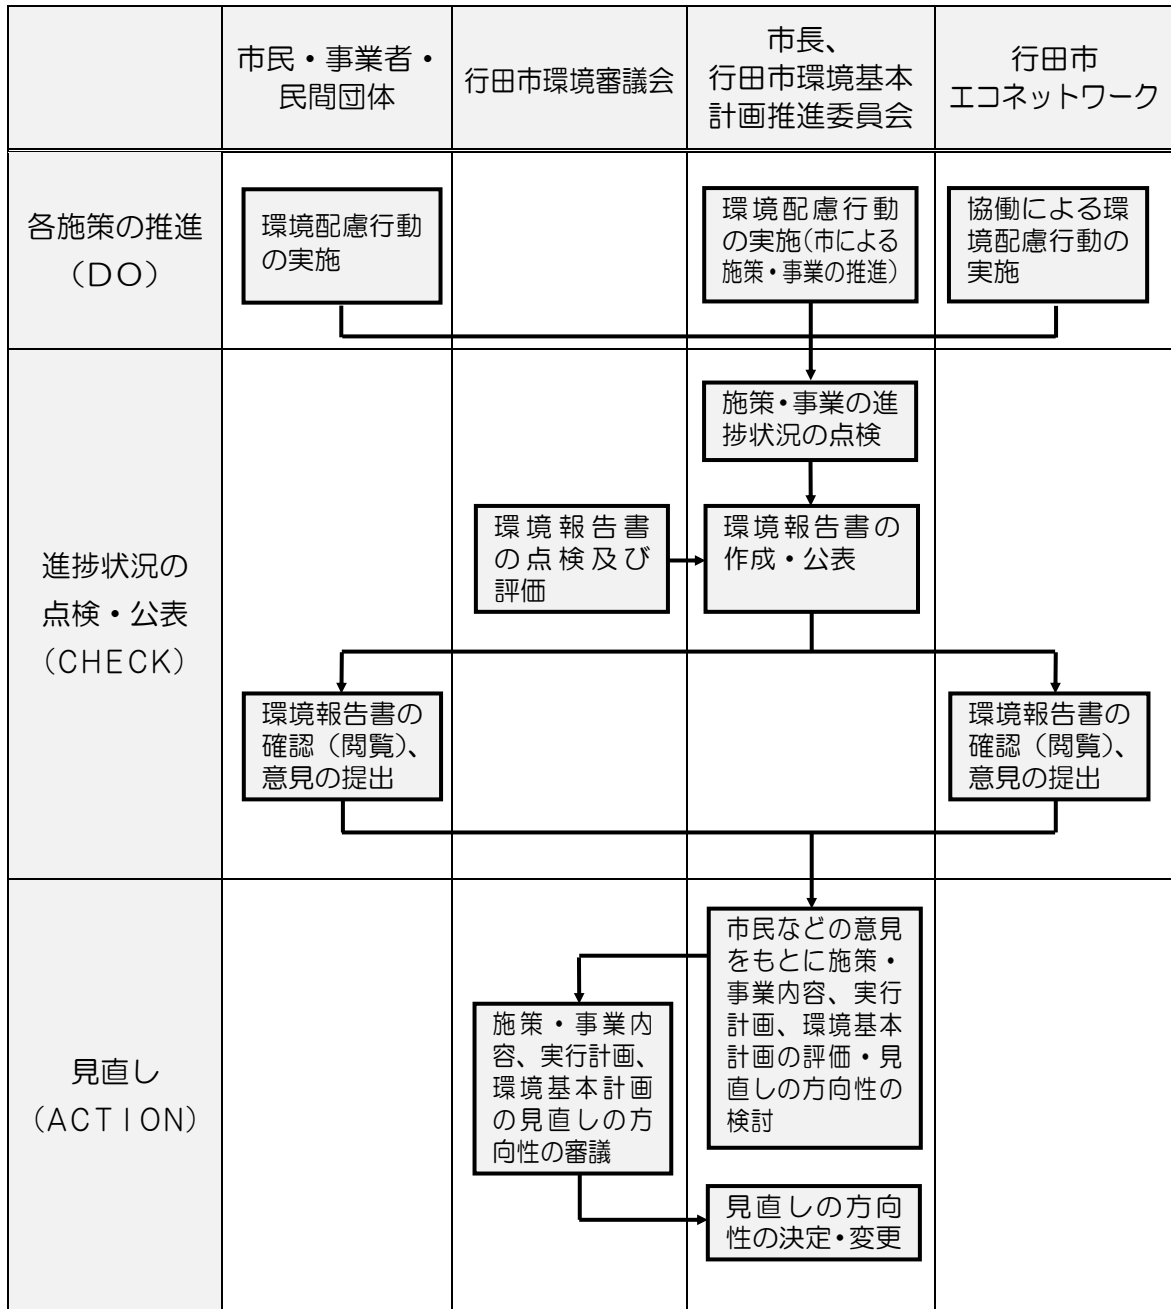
| | 市民・事業者・民間団体 | 行田市環境審議会 | 市長、行田市環境基本計画推進委員会 | 行田市エコネットワーク |
|---|---|---|---|---|
| 各施策の推進（DO） | 環境配慮行動の実施 | | 環境配慮行動の実施(市による施策・事業の推進) | 協働による環境配慮行動の実施 |
| 進捗状況の点検・公表（CHECK） | 環境報告書の確認（閲覧）、意見の提出 | 環境報告書の点検及び評価 | 施策・事業の進捗状況の点検<br>環境報告書の作成・公表 | 環境報告書の確認（閲覧）、意見の提出 |
| 見直し（ACTION） | | 施策・事業内容、実行計画、環境基本計画の見直しの方向性の審議 | 市民などの意見をもとに施策・事業内容、実行計画、環境基本計画の評価・見直しの方向性の検討<br>見直しの方向性の決定・変更 | |